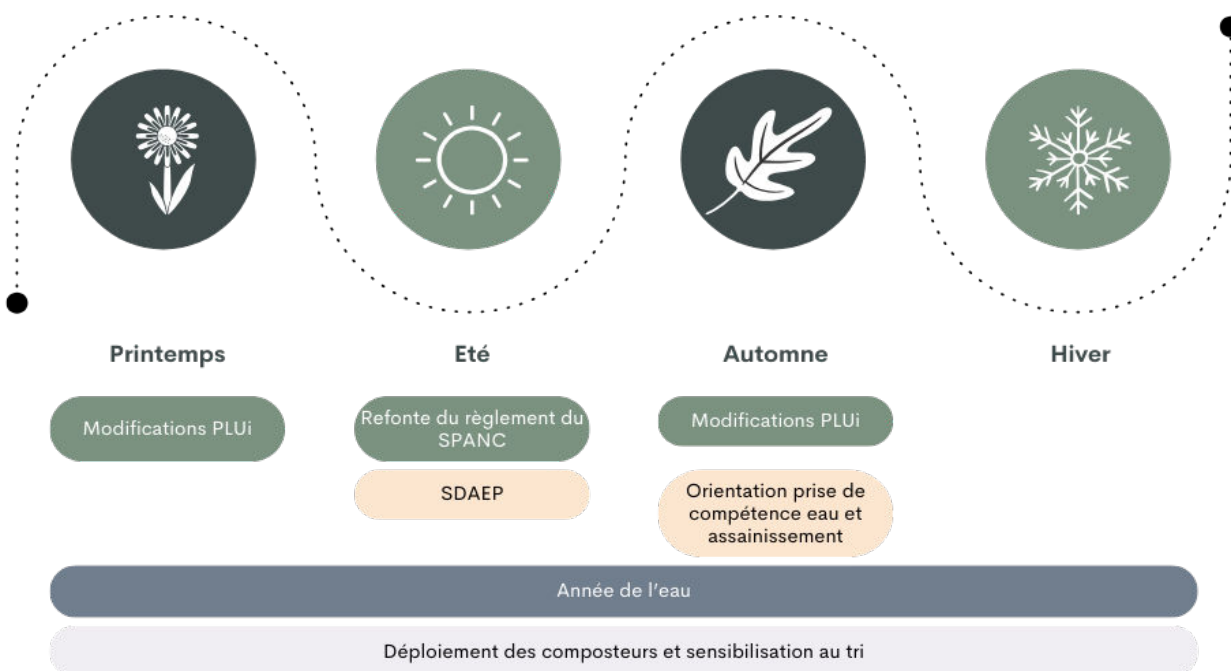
Printemps

Eté

Automne

Hiver

Modifications PLUi

Refonte du règlement du SPANC

SDAEP

Modifications PLUi

Orientation prise de compétence eau et assainissement

Année de l'eau

Déploiement des composteurs et sensibilisation au tri